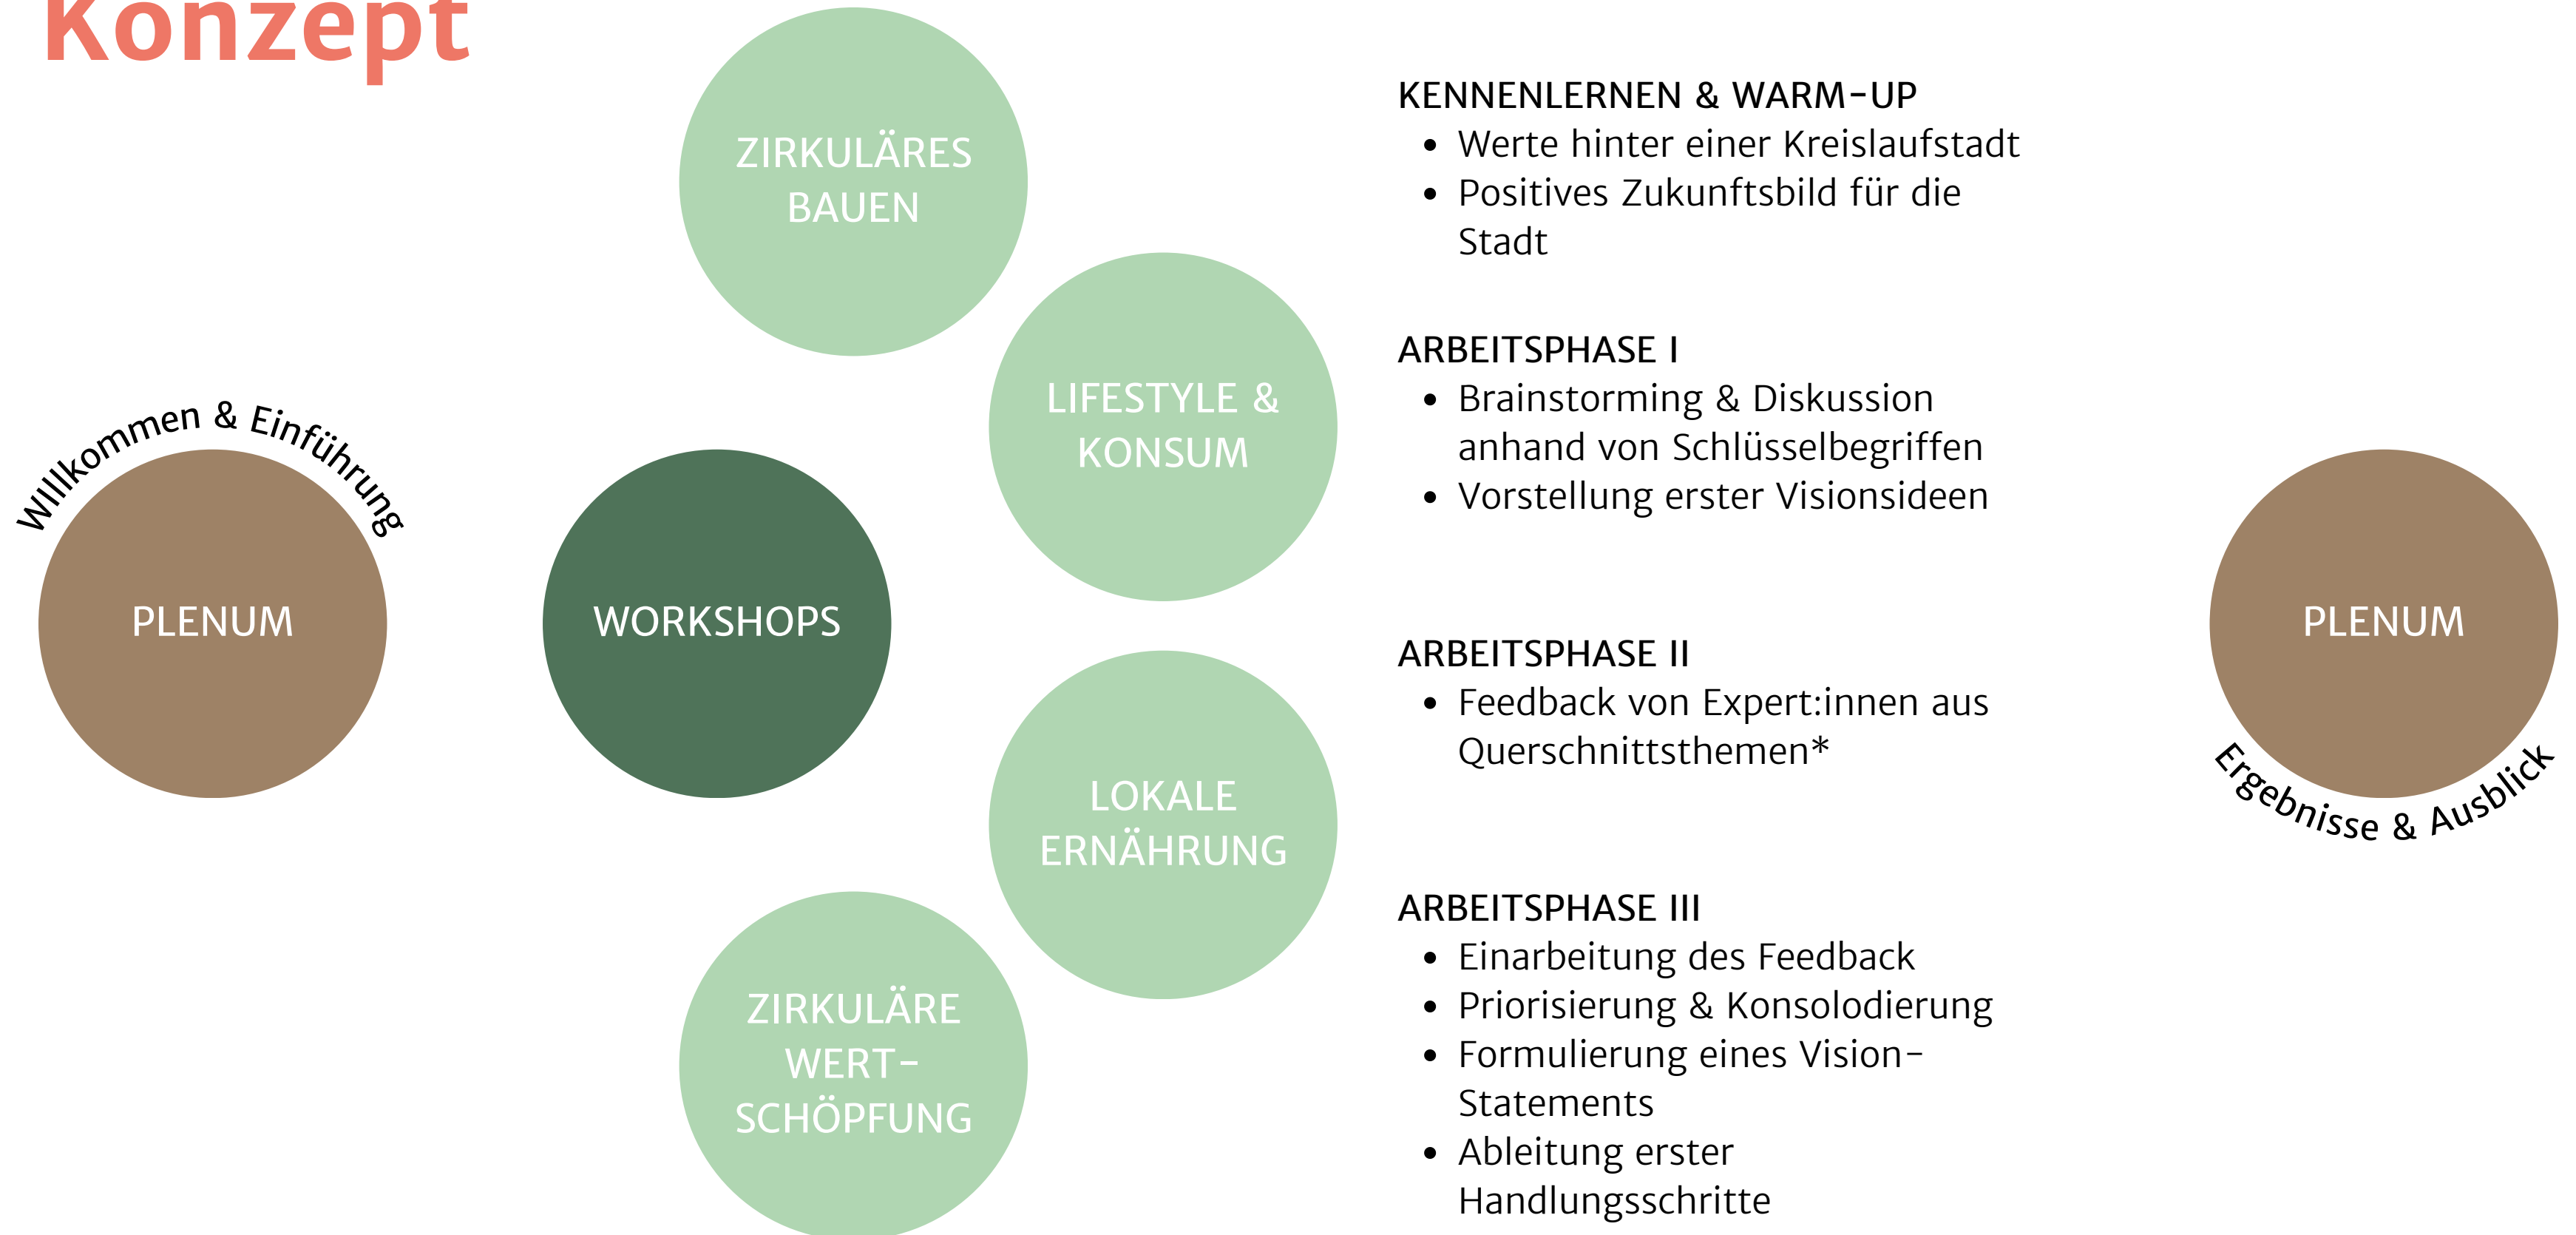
Konzept

Willkommen & Einführung

PLENUM

WORKSHOPS

ZIRKULÄRES BAUEN

LIFESTYLE & KONSUM

LOKALE ERNÄHRUNG

ZIRKULÄRE WERT-SCHÖPFUNG

KENNENLERNEN & WARM-UP
- Werte hinter einer Kreislaufstadt
- Positives Zukunftsbild für die Stadt

ARBEITSPHASE I
- Brainstorming & Diskussion anhand von Schlüsselbegriffen
- Vorstellung erster Visionsideen

ARBEITSPHASE II
- Feedback von Expert:innen aus Querschnittsthemen*

ARBEITSPHASE III
- Einarbeitung des Feedback
- Priorisierung & Konsolodierung
- Formulierung eines Vision-Statements
- Ableitung erster Handlungsschritte

PLENUM

Ergebnisse & Ausblick